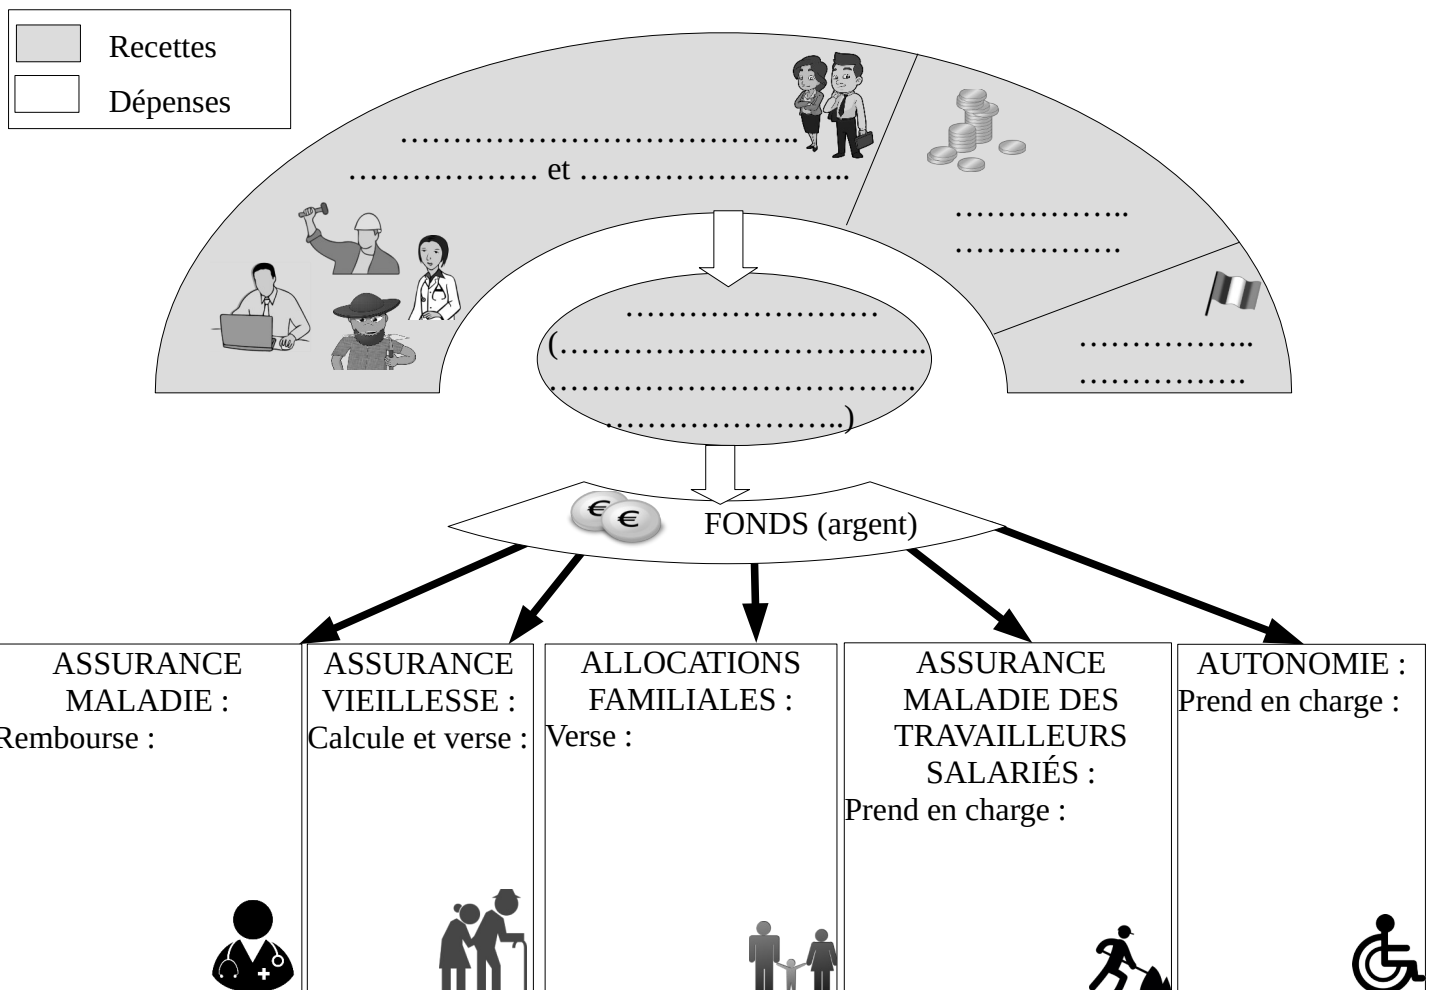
Recettes
Dépenses

……………………………….
……………… et ……………………..

……………..
…………….

……………..
…………….

……………………
(……………………………..
……………………………..
…………………..)

FONDS (argent)

| ASSURANCE MALADIE : Rembourse : | ASSURANCE VIEILLESSE : Calcule et verse : | ALLOCATIONS FAMILIALES : Verse : | ASSURANCE MALADIE DES TRAVAILLEURS SALARIÉS : Prend en charge : | AUTONOMIE : Prend en charge : |
|---|---|---|---|---|